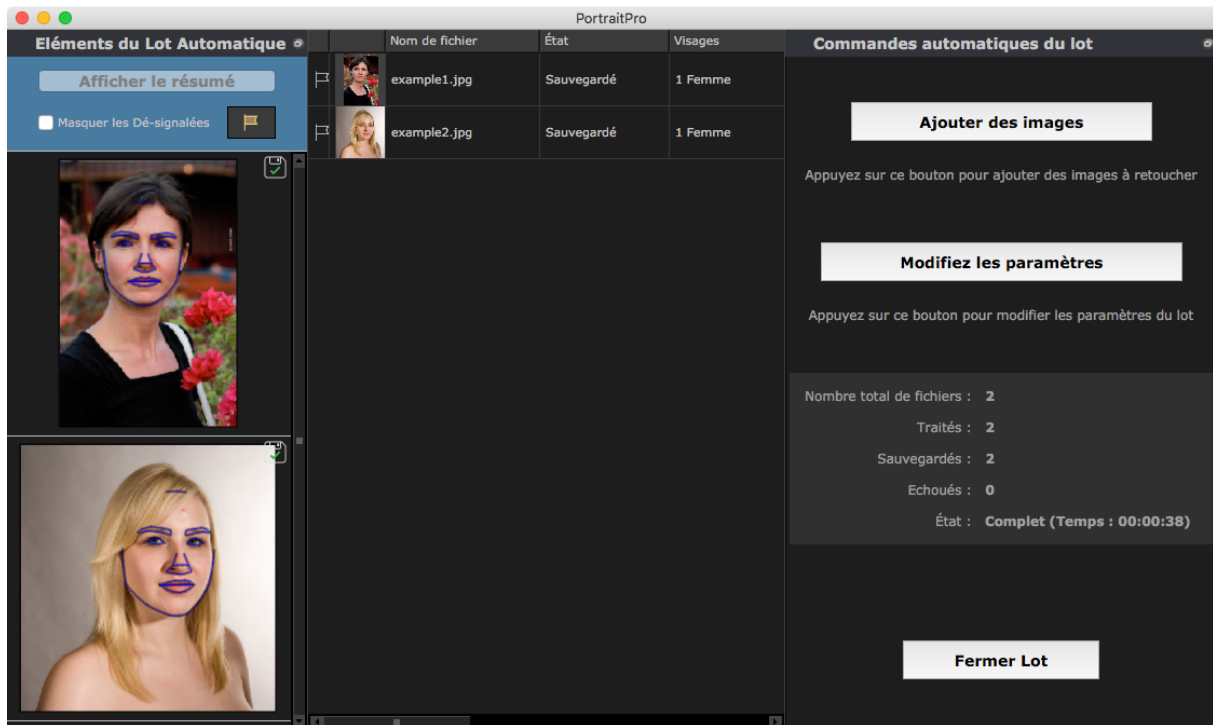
PortraitPro

Eléments du Lot Automatique

Afficher le résumé

Masquer les Dé-signalées

| Nom de fichier | État | Visages |
|---|---|---|
| example1.jpg | Sauvegardé | 1 Femme |
| example2.jpg | Sauvegardé | 1 Femme |

Commandes automatiques du lot

Ajouter des images

Appuyez sur ce bouton pour ajouter des images à retoucher

Modifiez les paramètres

Appuyez sur ce bouton pour modifier les paramètres du lot

Nombre total de fichiers : 2
Traités : 2
Sauvegardés : 2
Echoués : 0
État : Complet (Temps : 00:00:38)

Fermer Lot